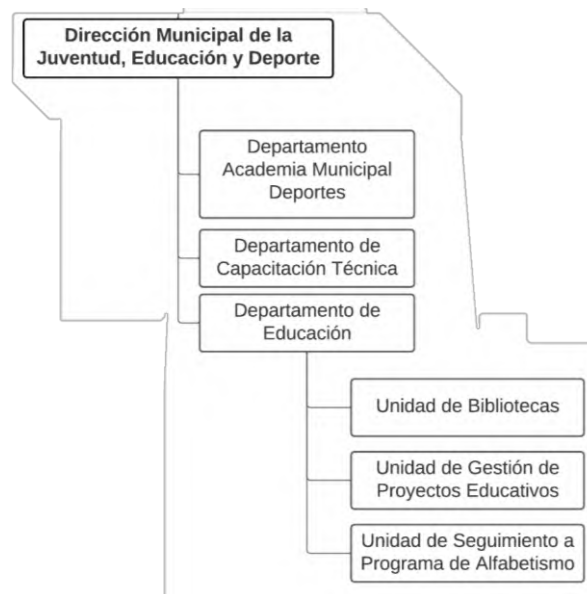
Dirección Municipal de la Juventud, Educación y Deporte

Departamento Academia Municipal Deportes

Departamento de Capacitación Técnica

Departamento de Educación

Unidad de Bibliotecas

Unidad de Gestión de Proyectos Educativos

Unidad de Seguimiento a Programa de Alfabetismo